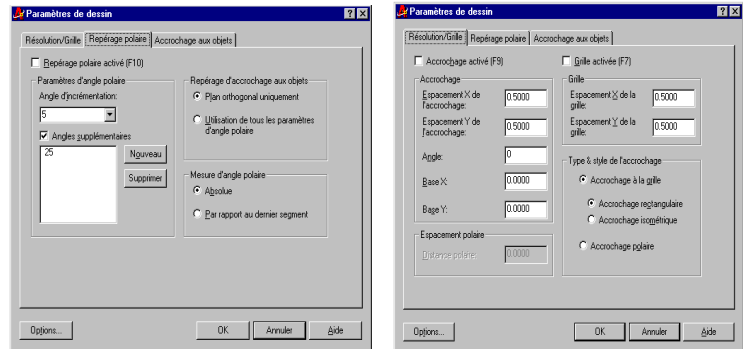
Paramètres de dessin

Résolution/Grille | Repérage polaire | Accrochage aux objets

Repérage polaire activé (F10)

Paramètres d'angle polaire

Angle d'incrémentation:

5

Angles supplémentaires

25

Nouveau

Supprimer

Repérage d'accrochage aux objets

Plan orthogonal uniquement

Utilisation de tous les paramètres d'angle polaire

Mesure d'angle polaire

Absolue

Par rapport au dernier segment

Options...

OK

Annuler

Aide

Paramètres de dessin

Résolution/Grille | Repérage polaire | Accrochage aux objets

Accrochage activé (F9)

Grille activée (F7)

Accrochage

Espacement X de l'accrochage: 0.5000

Espacement Y de l'accrochage: 0.5000

Angle: 0

Base X: 0.0000

Base Y: 0.0000

Grille

Espacement X de la grille: 0.5000

Espacement Y de la grille: 0.5000

Type & style de l'accrochage

Accrochage à la grille

Accrochage rectangulaire

Accrochage isométrique

Accrochage polaire

Espacement polaire

Distance polaire: 0.0000

Options...

OK

Annuler

Aide